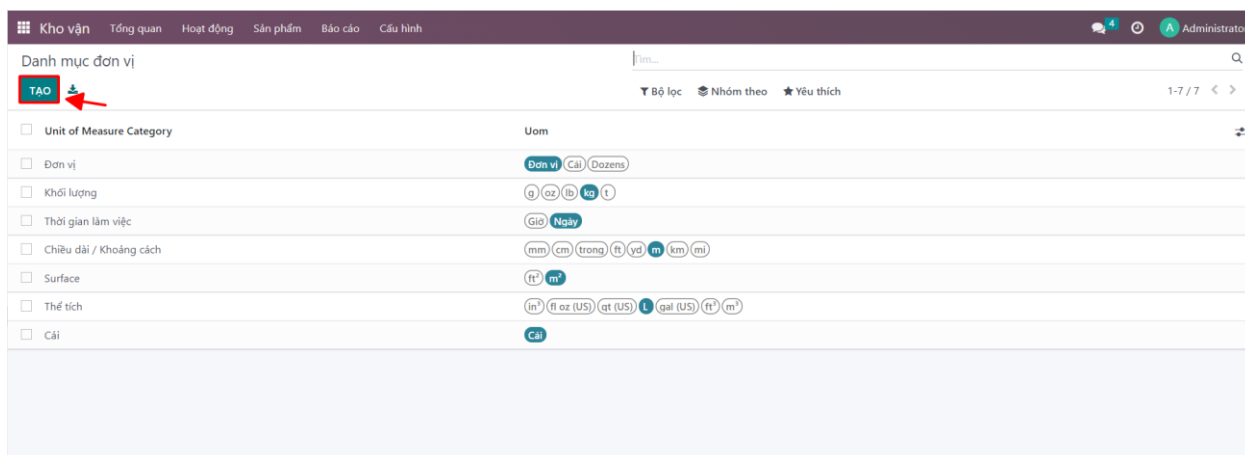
Kho vận Tổng quan Hoạt động Sản phẩm Báo cáo Cấu hình

4 A Administrato

Danh mục đơn vị

Tìm...

TẠO

Bộ lọc Nhóm theo Yêu thích

1-7 / 7

| Unit of Measure Category | Uom |
|---|---|
| Đơn vị | Đơn vị Cái Dozens |
| Khối lượng | g oz lb kg t |
| Thời gian làm việc | Giờ Ngày |
| Chiều dài / Khoảng cách | mm cm trong ft yd m km mi |
| Surface | $ft^2$ $m^2$ |
| Thể tích | $in^3$ fl oz (US) qt (US) L gal (US) $ft^3$ $m^3$ |
| Cái | Cái |